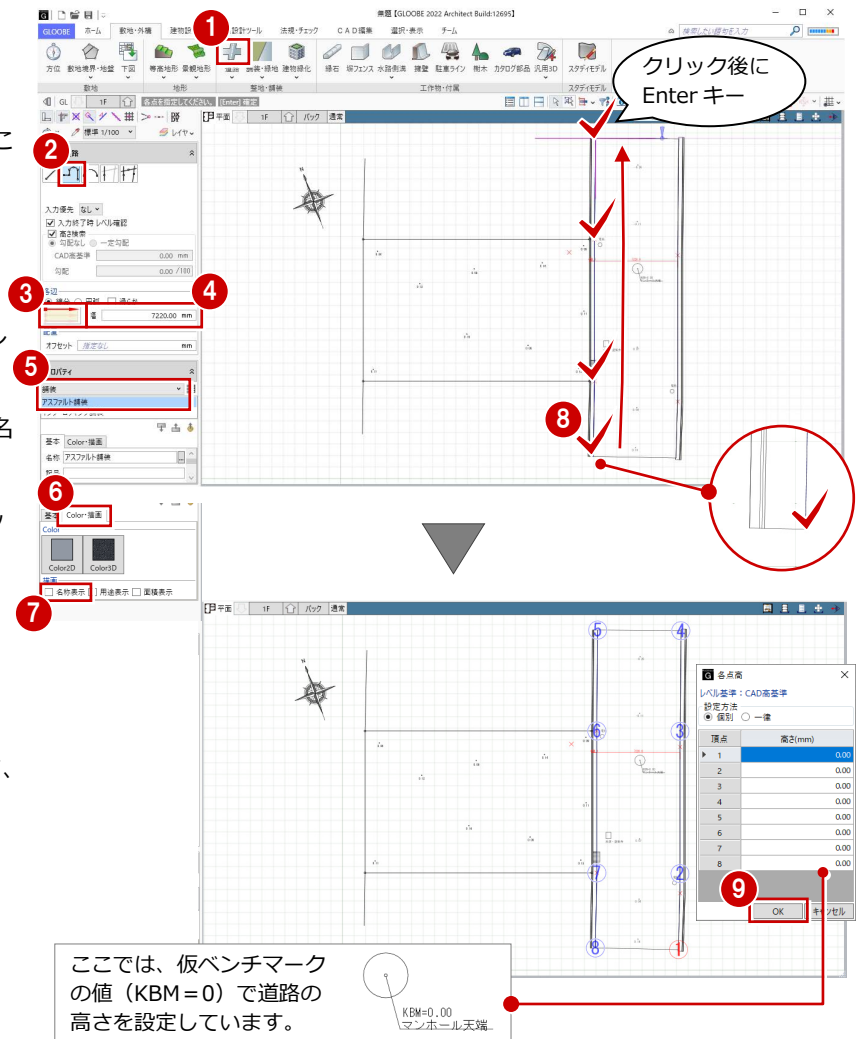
無題【GLOOBE 2022 Architect Build:12695】

GLOOBE ホーム 敷地・外構 建物設 設計ツール 法規・チェック CAD編集 選択・表示 チーム

方位 敷地境界・地盤 下図 等高地形 景観地形 道路 舗装・緑地 建物緑化 縁石 塀フェンス 水路側溝 擁壁 駐車ライン 樹木 カタログ部品 汎用3D スタディモデル

敷地 地形 整地・舗装 工作物・付属 スタディモデル

1

2

クリック後に Enter キー

GL 1F 各点を指定してください。[Enter] 確定

標準 1/100 レイヤ

平面 1F パック 通常

道路

入力優先 なし

入力終了時 レベル確認

高さ検索

勾配なし 一定勾配

CAD高基準 0.00 mm

勾配 0.00 /100

3

4

各辺

幅 7220.00 mm

オフセット 指定なし mm

5

プロパティ

舗装

アスファルト舗装

基本 Color・描画

名称 アスファルト舗装

6

基本 Color・描画

Color

Color2D Color3D

描画

7

名称表示 用途表示 面積表示

8

平面 1F パック 通常

5 4 6 3 7 2 8 1

各点高

レベル基準：CAD高基準

設定方法

個別 一律

| 頂点 | 高さ(mm) |
|---|---|
| 1 | 0.00 |
| 2 | 0.00 |
| 3 | 0.00 |
| 4 | 0.00 |
| 5 | 0.00 |
| 6 | 0.00 |
| 7 | 0.00 |
| 8 | 0.00 |

9

OK キャンセル

ここでは、仮ベンチマークの値（KBM＝0）で道路の高さを設定しています。

KBM=0.00
マンホール天端